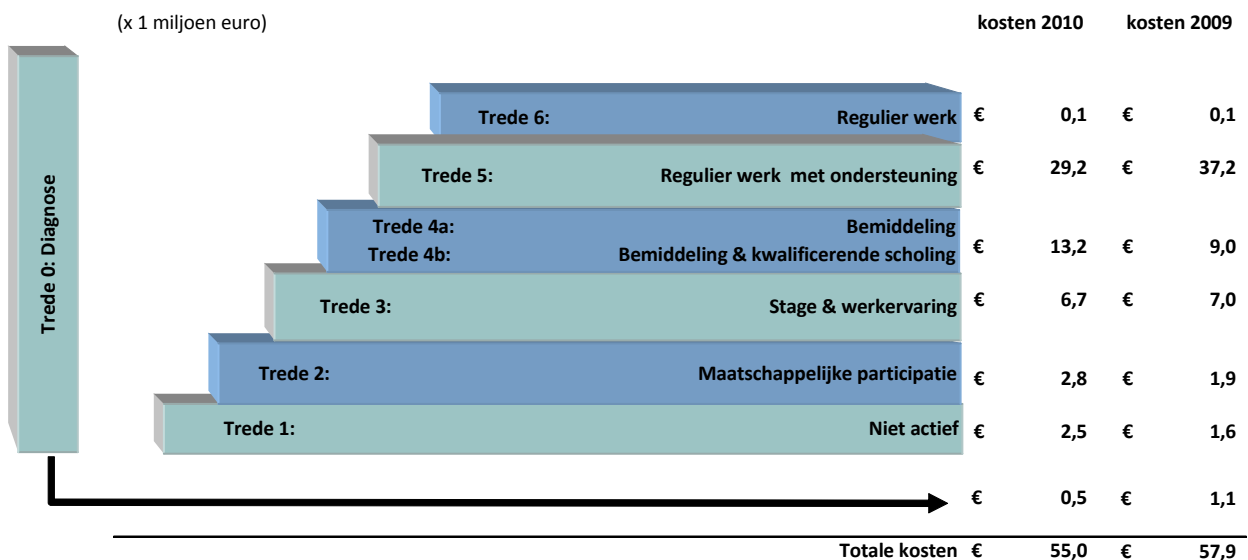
(x 1 miljoen euro)

kosten 2010 kosten 2009

Trede 0: Diagnose

| | | kosten 2010 | kosten 2009 |
|---|---|---|---|
| Trede 6: | Regulier werk | € 0,1 | € 0,1 |
| Trede 5: | Regulier werk met ondersteuning | € 29,2 | € 37,2 |
| Trede 4a: Trede 4b: | Bemiddeling Bemiddeling & kwalificerende scholing | € 13,2 | € 9,0 |
| Trede 3: | Stage & werkervaring | € 6,7 | € 7,0 |
| Trede 2: | Maatschappelijke participatie | € 2,8 | € 1,9 |
| Trede 1: | Niet actief | € 2,5 | € 1,6 |
| | | € 0,5 | € 1,1 |
| | Totale kosten | € 55,0 | € 57,9 |